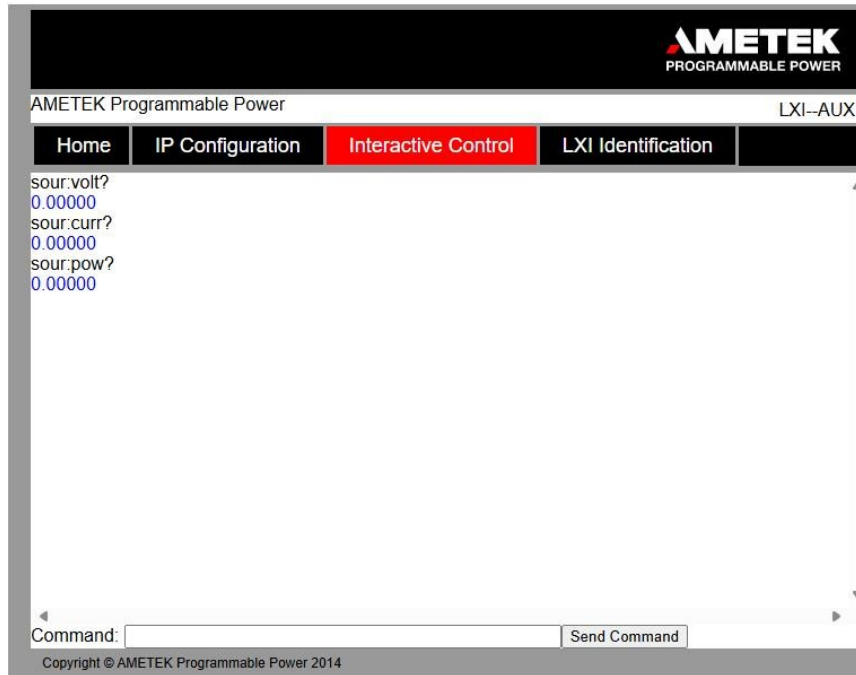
AMETEK
PROGRAMMABLE POWER

AMETEK Programmable Power

LXI--AUX

Home
IP Configuration
Interactive Control
LXI Identification

sour:volt?
0.00000
sour:curr?
0.00000
sour:pow?
0.00000

Command:
Send Command

Copyright © AMETEK Programmable Power 2014